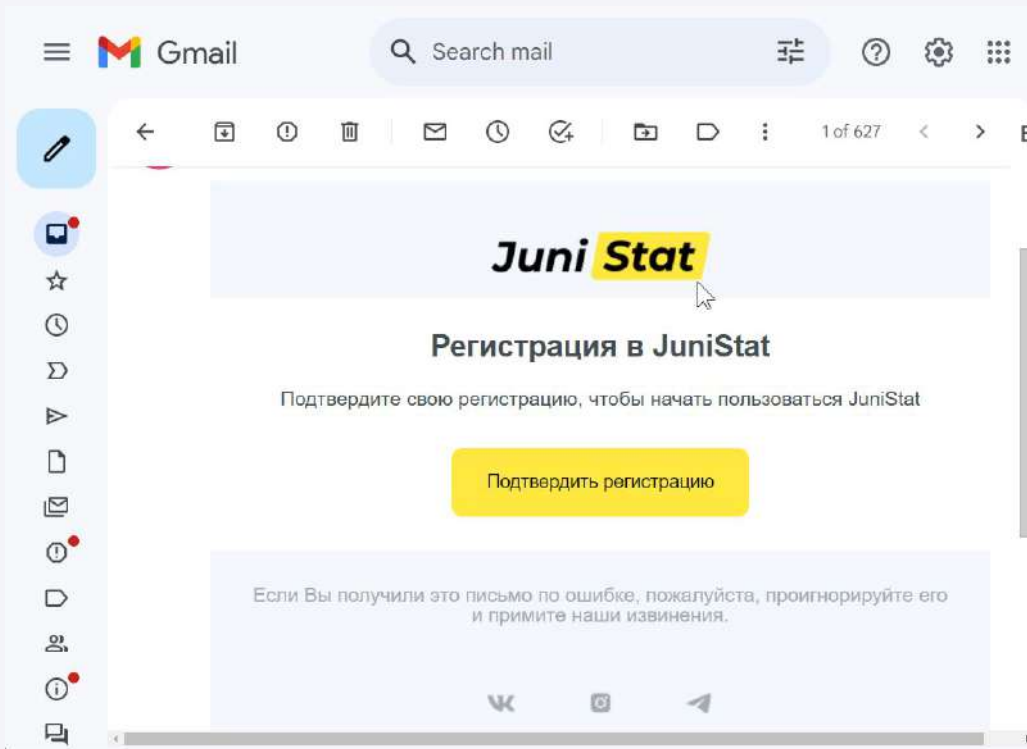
Gmail

Search mail

1 of 627

Juni Stat

Регистрация в JuniStat

Подтвердите свою регистрацию, чтобы начать пользоваться JuniStat

Подтвердить регистрацию

Если Вы получили это письмо по ошибке, пожалуйста, проигнорируйте его и примите наши извинения.